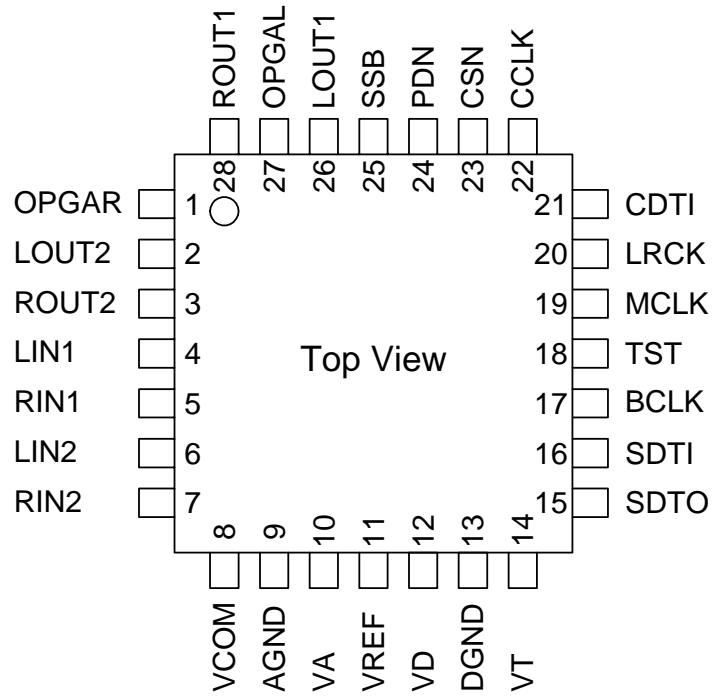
ROUT1 28
OPGAL 27
LOUT1 26
SSB 25
PDN 24
CSN 23
CCLK 22

OPGAR 1
LOUT2 2
ROUT2 3
LIN1 4
RIN1 5
LIN2 6
RIN2 7

Top View

21 CDTI
20 LRCK
19 MCLK
18 TST
17 BCLK
16 SDTI
15 SDTO

8 VCOM
9 AGND
10 VA
11 VREF
12 VD
13 DGND
14 VT